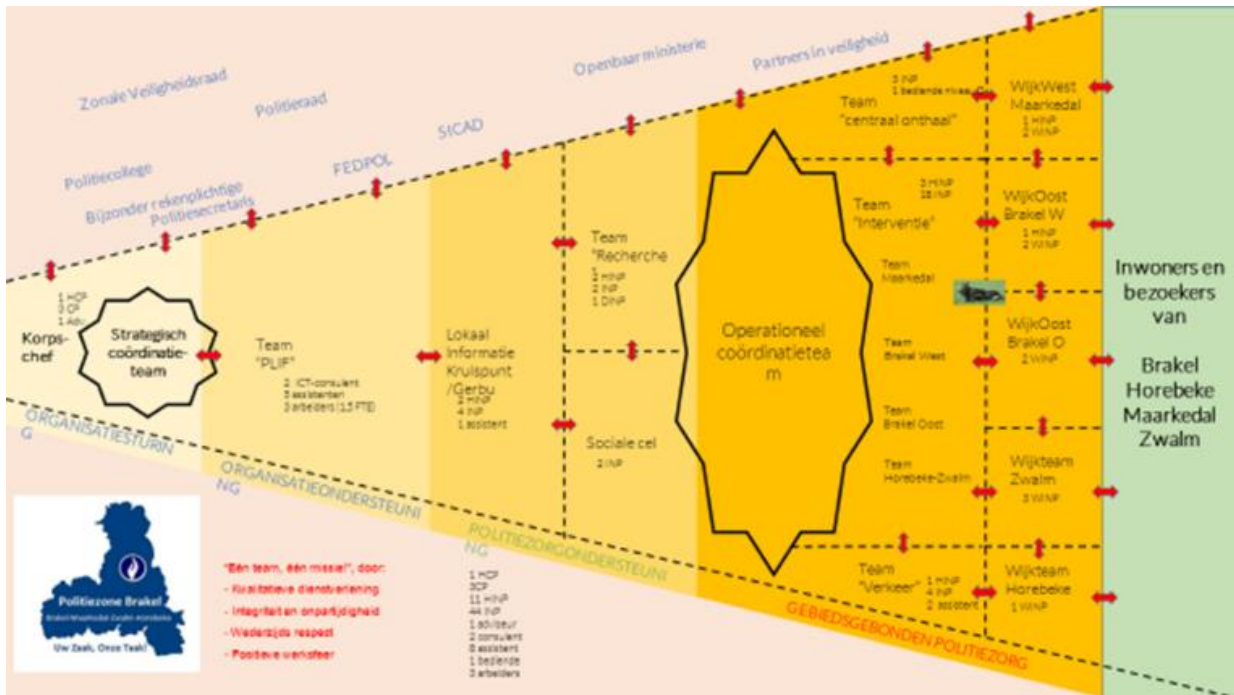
Zonale Veiligheidsraad

Politieraad

Openbaar ministerie

Partners in veiligheid

SICAD

FEDPOL

Politiecollege

Bijzonder rekenplichtige

Politiesecretaris

1 HCP
3 CP
1 Adv

Korpschef

Strategisch coördinatieteam

Team "PLIF"

2 ICT-consulent
3 assistenten
3 arbeiders (1,5 FTE)

Lokaal Informatie Kruispunt /Gerbu
2 HINP
4 INP
1 assistent

Team "Recherche"
1 HINP
2 INP
1 DINP

Sociale cel
2 INP

Operationeel coördinatieteam

3 INP
1 bediende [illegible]

Team "centraal onthaal"

3 HINP
18 INP

Team "Interventie"

Team Maarkedal

Team Brakel West

Team Brakel Oost

Team Horebeke-Zwalm

Team "Verkeer"
1 HINP
4 INP
2 assistent

WijkWest Maarkedal
1 HINP
2 WINP

WijkOost Brakel W
1 HINP
2 WINP

WijkOost Brakel O
2 WINP

Wijkteam Zwalm
3 WINP

Wijkteam Horebeke
1 WINP

Inwoners en bezoekers van

Brakel
Horebeke
Maarkedal
Zwalm

ORGANISATIESTURING

ORGANISATIEONDERSTEUNING

POLITIEZORGONDERSTEUNING

GEBIEDSGEBONDEN POLITIEZORG

Politiezone Brakel
Brakel Horebeke Zwalm Maarkedal
Uw Zaak, Onze Taak!

"Eén team, één missie", door:
- Kwalitatieve dienstverlening
- Integriteit en onpartijdigheid
- Wederzijds respect
- Positieve werksfeer

1 HCP
3CP
11 HINP
44 INP
1 adviseur
2 consulent
8 assistent
1 bediende
3 arbeiders